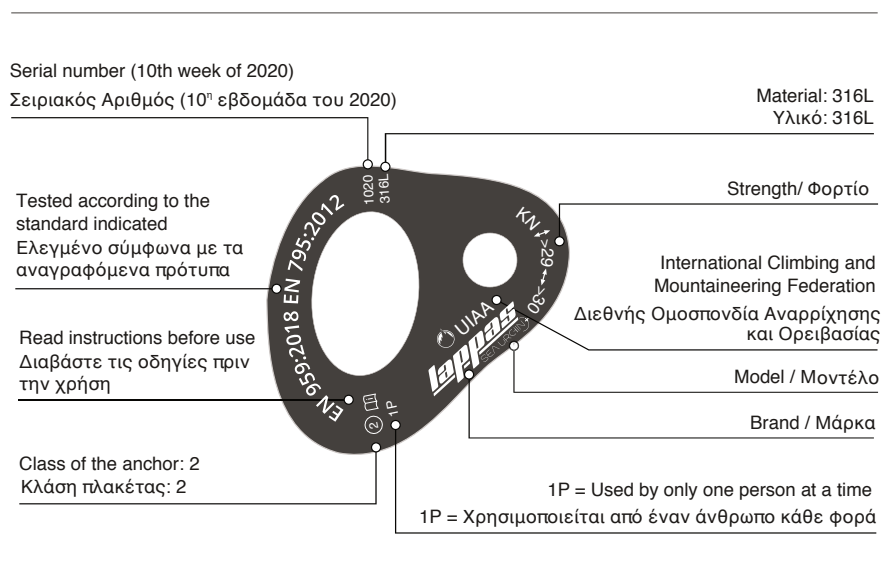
Serial number (10th week of 2020)
Σειριακός Αριθμός (10η εβδομάδα του 2020)

Material: 316L
Υλικό: 316L

1020
316L

Tested according to the standard indicated
Ελεγμένο σύμφωνα με τα αναγραφόμενα πρότυπα

EN 959:2018 EN 795:2012

Strength/ Φορτίο

KN ↕>29 ↔>30

International Climbing and Mountaineering Federation
Διεθνής Ομοσπονδία Αναρρίχησης και Ορειβασίας

UIAA

lappas
SEA LAPPAS

Read instructions before use
Διαβάστε τις οδηγίες πριν την χρήση

Model / Μοντέλο

Brand / Μάρκα

② 1P

Class of the anchor: 2
Κλάση πλακέτας: 2

1P = Used by only one person at a time
1P = Χρησιμοποιείται από έναν άνθρωπο κάθε φορά